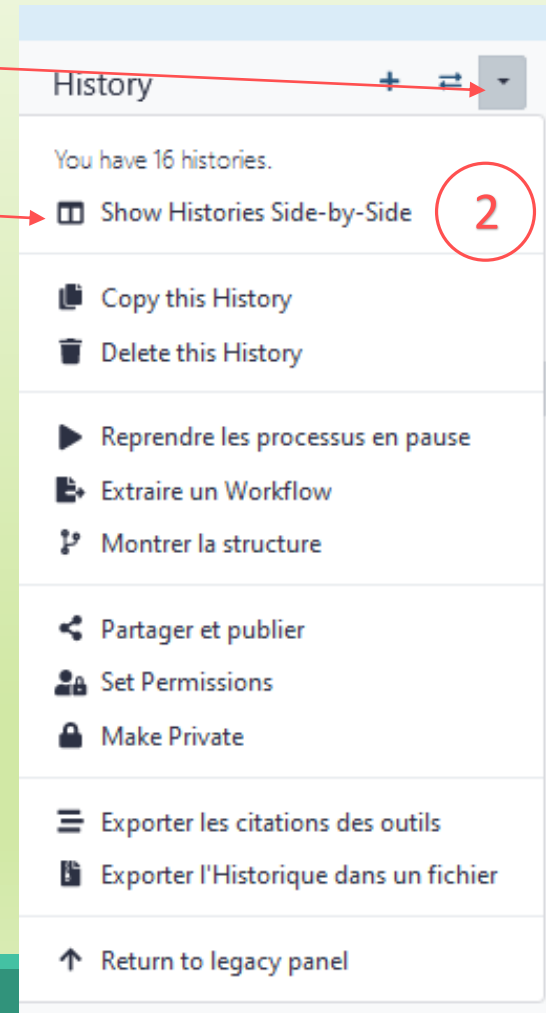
History

You have 16 histories.

Show Histories Side-by-Side

2

Copy this History

Delete this History

Reprendre les processus en pause

Extraire un Workflow

Montrer la structure

Partager et publier

Set Permissions

Make Private

Exporter les citations des outils

Exporter l'Historique dans un fichier

Return to legacy panel